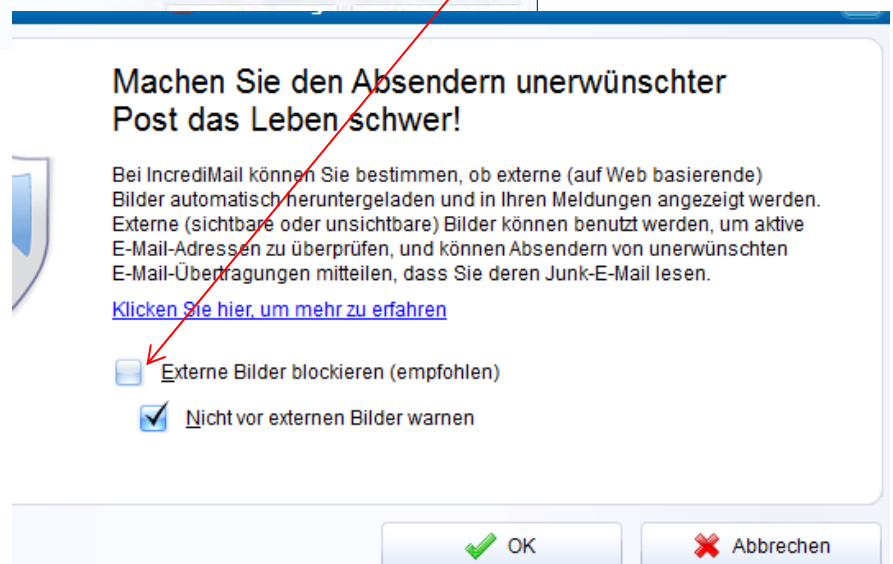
Machen Sie den Absendern unerwünschter Post das Leben schwer!

Bei IncrediMail können Sie bestimmen, ob externe (auf Web basierende) Bilder automatisch heruntergeladen und in Ihren Meldungen angezeigt werden. Externe (sichtbare oder unsichtbare) Bilder können benutzt werden, um aktive E-Mail-Adressen zu überprüfen, und können Absendern von unerwünschten E-Mail-Übertragungen mitteilen, dass Sie deren Junk-E-Mail lesen.

Klicken Sie hier, um mehr zu erfahren

Externe Bilder blockieren (empfohlen)

Nicht vor externen Bilder warnen

OK

Abbrechen